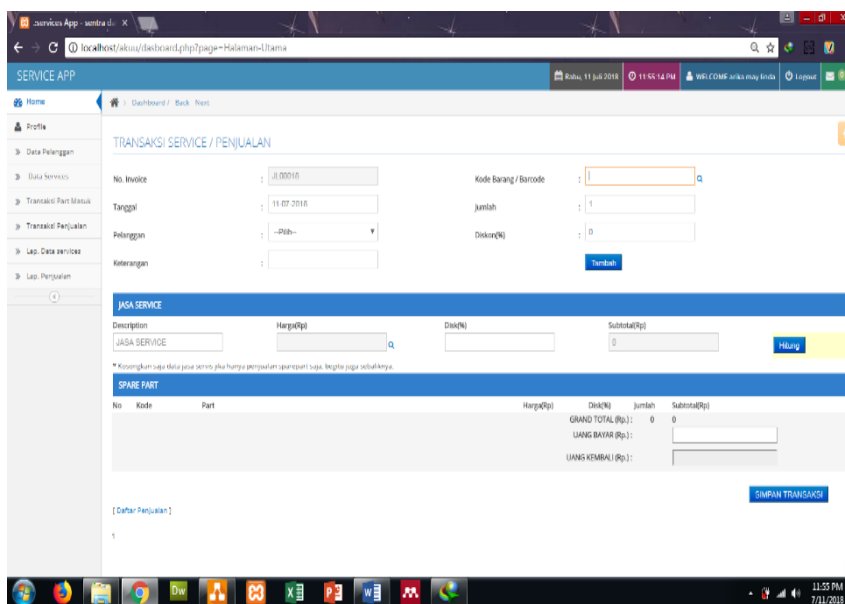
:services App - sentra d... ×

localhost/akun/dashboard.php?page=Halaman-Utama

SERVICE APP

Rabu, 11 Juli 2018 | 11:55:14 PM | WELCOME arika may linda | Logout

Home
Profile
Data Pelanggan
Data Services
Transaksi Part Masuk
Transaksi Penjualan
Lap. Data services
Lap. Penjualan

Dashboard / Back Next

TRANSAKSI SERVICE / PENJUALAN

No. Invoice : JL00010
Tanggal : 11-07-2018
Pelanggan : --Pilih--
Keterangan :

Kode Barang / Barcode :
Jumlah : 1
Diskon(%) : 0

Tambah

JASA SERVICE

| Description | Harga(Rp) | Disk(%) | Subtotal(Rp) |
|---|---|---|---|
| JASA SERVICE | | | 0 |

Hitung

* Kosongkan saja data jasa servis jika hanya penjualan sparepart saja, begitu juga sebaliknya.

SPARE PART

| No | Kode | Part | Harga(Rp) | Disk(%) | Jumlah | Subtotal(Rp) |
|---|---|---|---|---|---|---|

GRAND TOTAL (Rp.) : 0 0
UANG BAYAR (Rp.) :
UANG KEMBALI (Rp.) :

SIMPAN TRANSAKSI

[ Daftar Penjualan ]

1

11:55 PM
7/11/2018